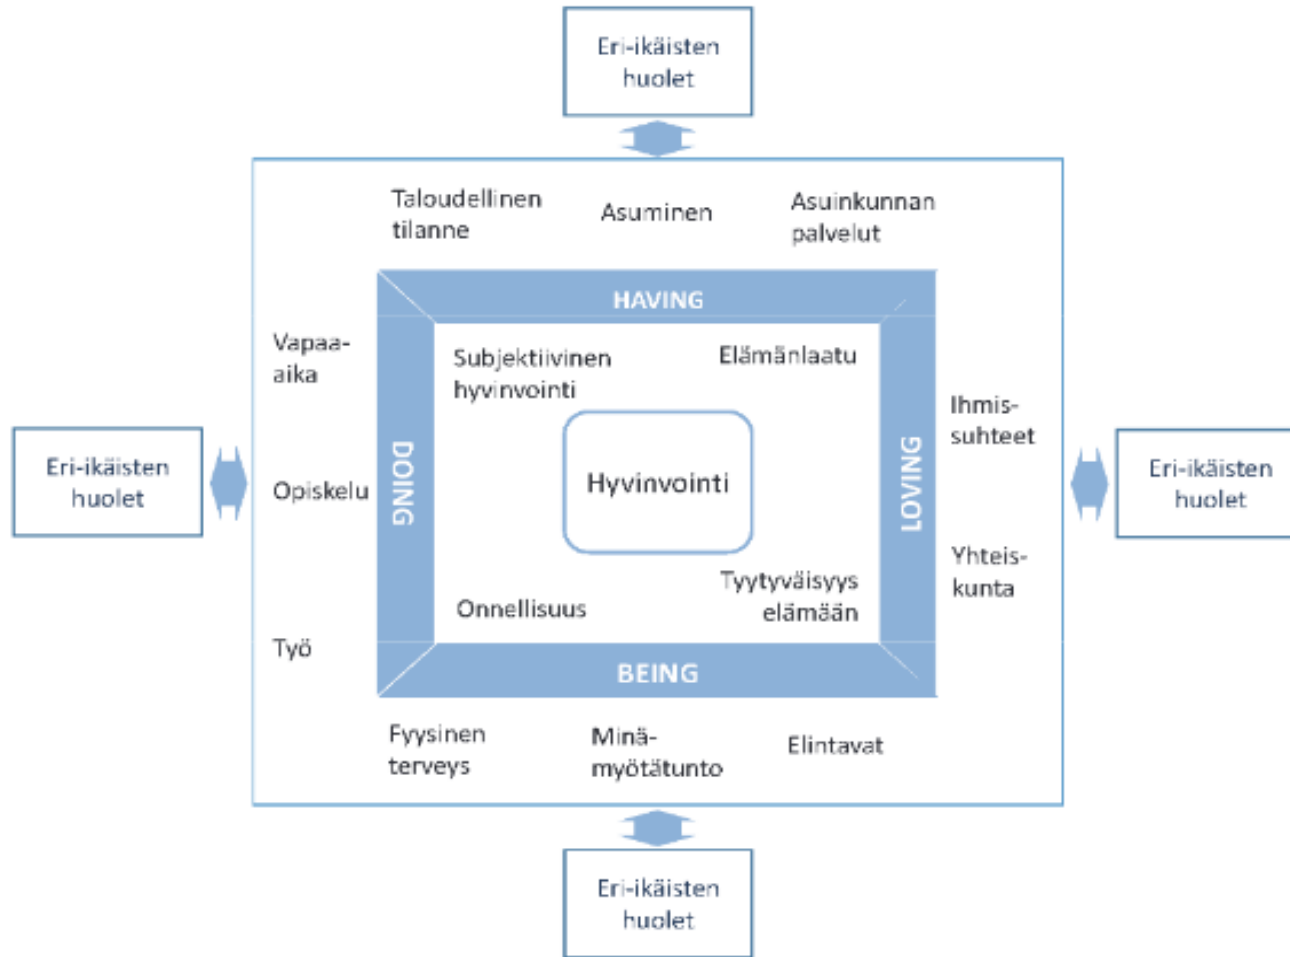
Eri-ikäisten huolet

Taloudellinen tilanne

Asuminen

Asuinkunnan palvelut

HAVING

Vapaa-aika

Subjektiivinen hyvinvointi

Elämänlaatu

Ihmis-suhteet

Eri-ikäisten huolet

DOING

Opiskelu

Hyvinvointi

LOVING

Eri-ikäisten huolet

Yhteis-kunta

Tyytyväisyys elämään

Onnellisuus

Työ

BEING

Fyysinen terveys

Minä-myötätunto

Elintavat

Eri-ikäisten huolet